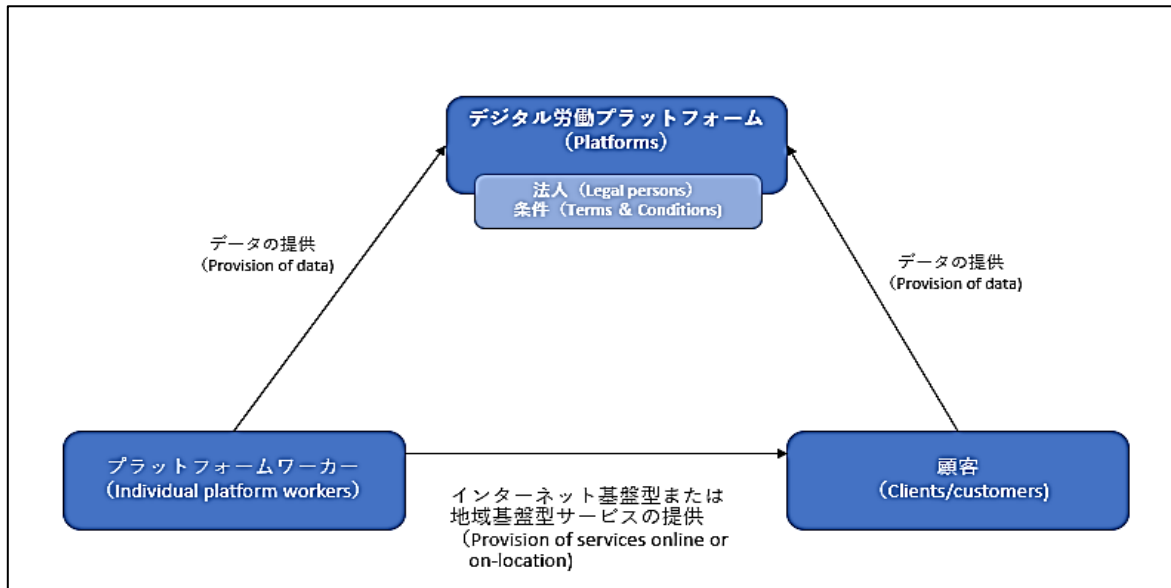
デジタル労働プラットフォーム
（Platforms）

法人（Legal persons）
条件（Terms & Conditions）

データの提供
（Provision of data）

データの提供
（Provision of data）

プラットフォームワーカー
（Individual platform workers）

インターネット基盤型または
地域基盤型サービスの提供
（Provision of services online or on-location）

顧客
（Clients/customers）